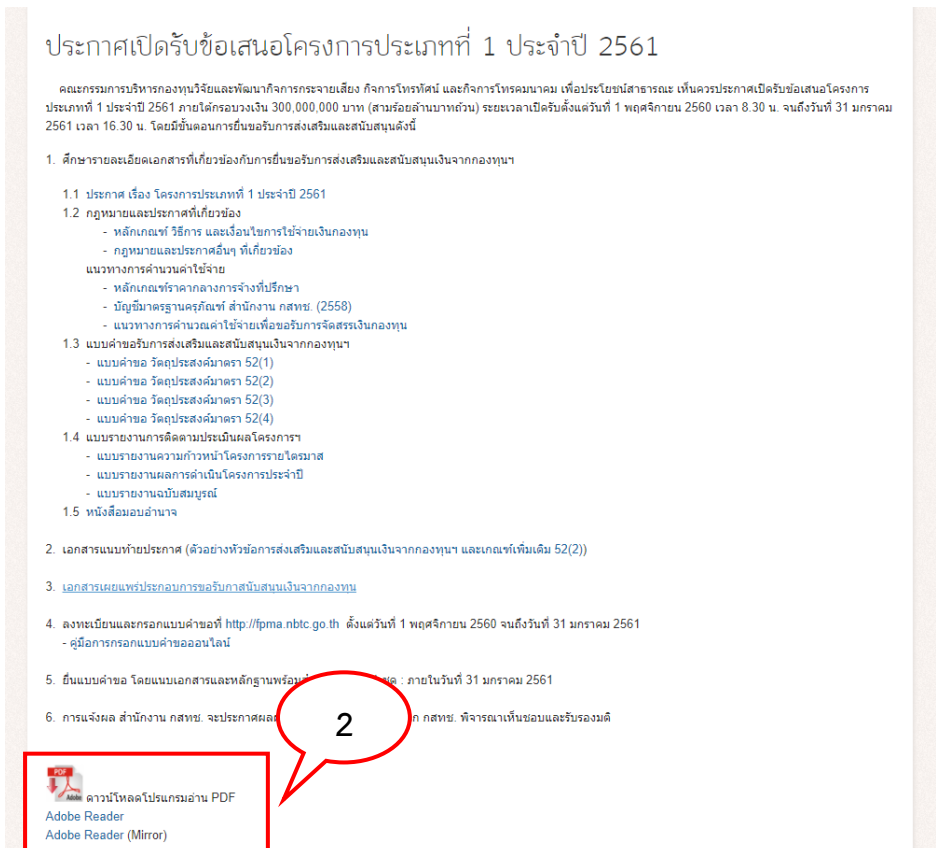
ประกาศเปิดรับข้อเสนอโครงการประเภทที่ 1 ประจำปี 2561

คณะกรรมการบริหารกองทุนวิจัยและพัฒนากิจการกระจายเสียง กิจการโทรทัศน์ และกิจการโทรคมนาคม เพื่อประโยชน์สาธารณะ เห็นควรประกาศเปิดรับข้อเสนอโครงการประเภทที่ 1 ประจำปี 2561 ภายใต้กรอบวงเงิน 300,000,000 บาท (สามร้อยล้านบาทถ้วน) ระยะเวลาเปิดรับตั้งแต่วันที่ 1 พฤศจิกายน 2560 เวลา 8.30 น. จนถึงวันที่ 31 มกราคม 2561 เวลา 16.30 น. โดยมีขั้นตอนการยื่นขอรับการส่งเสริมและสนับสนุนดังนี้

1. ศึกษารายละเอียดเอกสารที่เกี่ยวข้องกับการยื่นขอรับการส่งเสริมและสนับสนุนเงินจากกองทุนฯ

1.1 ประกาศ เรื่อง โครงการประเภทที่ 1 ประจำปี 2561
1.2 กฎหมายและประกาศที่เกี่ยวข้อง
- หลักเกณฑ์ วิธีการ และเงื่อนไขการใช้จ่ายเงินกองทุน
- กฎหมายและประกาศอื่นๆ ที่เกี่ยวข้อง
แนวทางการคำนวนค่าใช้จ่าย
- หลักเกณฑ์ราคากลางการจ้างที่ปรึกษา
- บัญชีมาตรฐานครุภัณฑ์ สำนักงาน กสทช. (2558)
- แนวทางการคำนวณค่าใช้จ่ายเพื่อขอรับการจัดสรรเงินกองทุน
1.3 แบบคำขอรับการส่งเสริมและสนับสนุนเงินจากกองทุนฯ
- แบบคำขอ วัตถุประสงค์มาตรา 52(1)
- แบบคำขอ วัตถุประสงค์มาตรา 52(2)
- แบบคำขอ วัตถุประสงค์มาตรา 52(3)
- แบบคำขอ วัตถุประสงค์มาตรา 52(4)
1.4 แบบรายงานการติดตามประเมินผลโครงการฯ
- แบบรายงานความก้าวหน้าโครงการรายไตรมาส
- แบบรายงานผลการดำเนินโครงการประจำปี
- แบบรายงานฉบับสมบูรณ์
1.5 หนังสือมอบอำนาจ

2. เอกสารแนบท้ายประกาศ (ตัวอย่างหัวข้อการส่งเสริมและสนับสนุนเงินจากกองทุนฯ และเกณฑ์เพิ่มเติม 52(2))

3. เอกสารเผยแพร่ประกอบการขอรับการสนับสนุนเงินจากกองทุน

4. ลงทะเบียนและกรอกแบบคำขอที่ http://fpma.nbtc.go.th ตั้งแต่วันที่ 1 พฤศจิกายน 2560 จนถึงวันที่ 31 มกราคม 2561
- คู่มือการกรอกแบบคำขอออนไลน์

5. ยื่นแบบคำขอ โดยแนบเอกสารและหลักฐานพร้อม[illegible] : ภายในวันที่ 31 มกราคม 2561

6. การแจ้งผล สำนักงาน กสทช. จะประกาศผล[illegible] กสทช. พิจารณาเห็นชอบและรับรองมติ

2

ดาวน์โหลดโปรแกรมอ่าน PDF
Adobe Reader
Adobe Reader (Mirror)